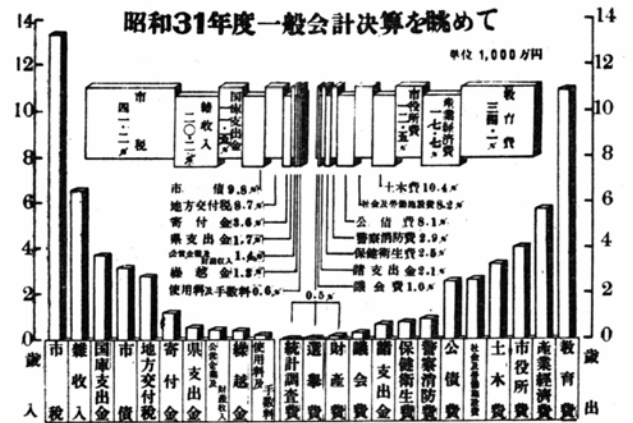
昭和31年度一般会計決算を眺めて

単位 1,000万円

14
12
10
8
6
4
2
0

14
12
10
8
6
4
2
0

市税 四一・二〃
雑収入 二〇・二〃
国庫支出金 一一・二〃
市役所費 一二・五〃
産業経済費 一七・七〃
教育費 三四・一〃

市債 9.8〃
地方交付税 8.7〃
寄付金 3.6〃
県支出金 1.7〃
公営企業等繰入金 1.4〃
繰越金 1.2〃
使用料及手数料 0.6〃

土木費 10.4〃
社会及労働施設費 8.2〃
公債費 8.1〃
警察消防費 2.9〃
保健衛生費 2.5〃
諸支出金 2.1〃
議会費 1.0〃

0.5〃

歳入
市税
雑収入
国庫支出金
市債
地方交付税
寄付金
県支出金
公営企業等繰入金
繰越金
使用料及手数料

統計調査費
選挙費
財産費
議会費
諸支出金
保健衛生費
警察消防費
公債費
社会及労働施設費
土木費
市役所費
産業経済費
教育費
歳出